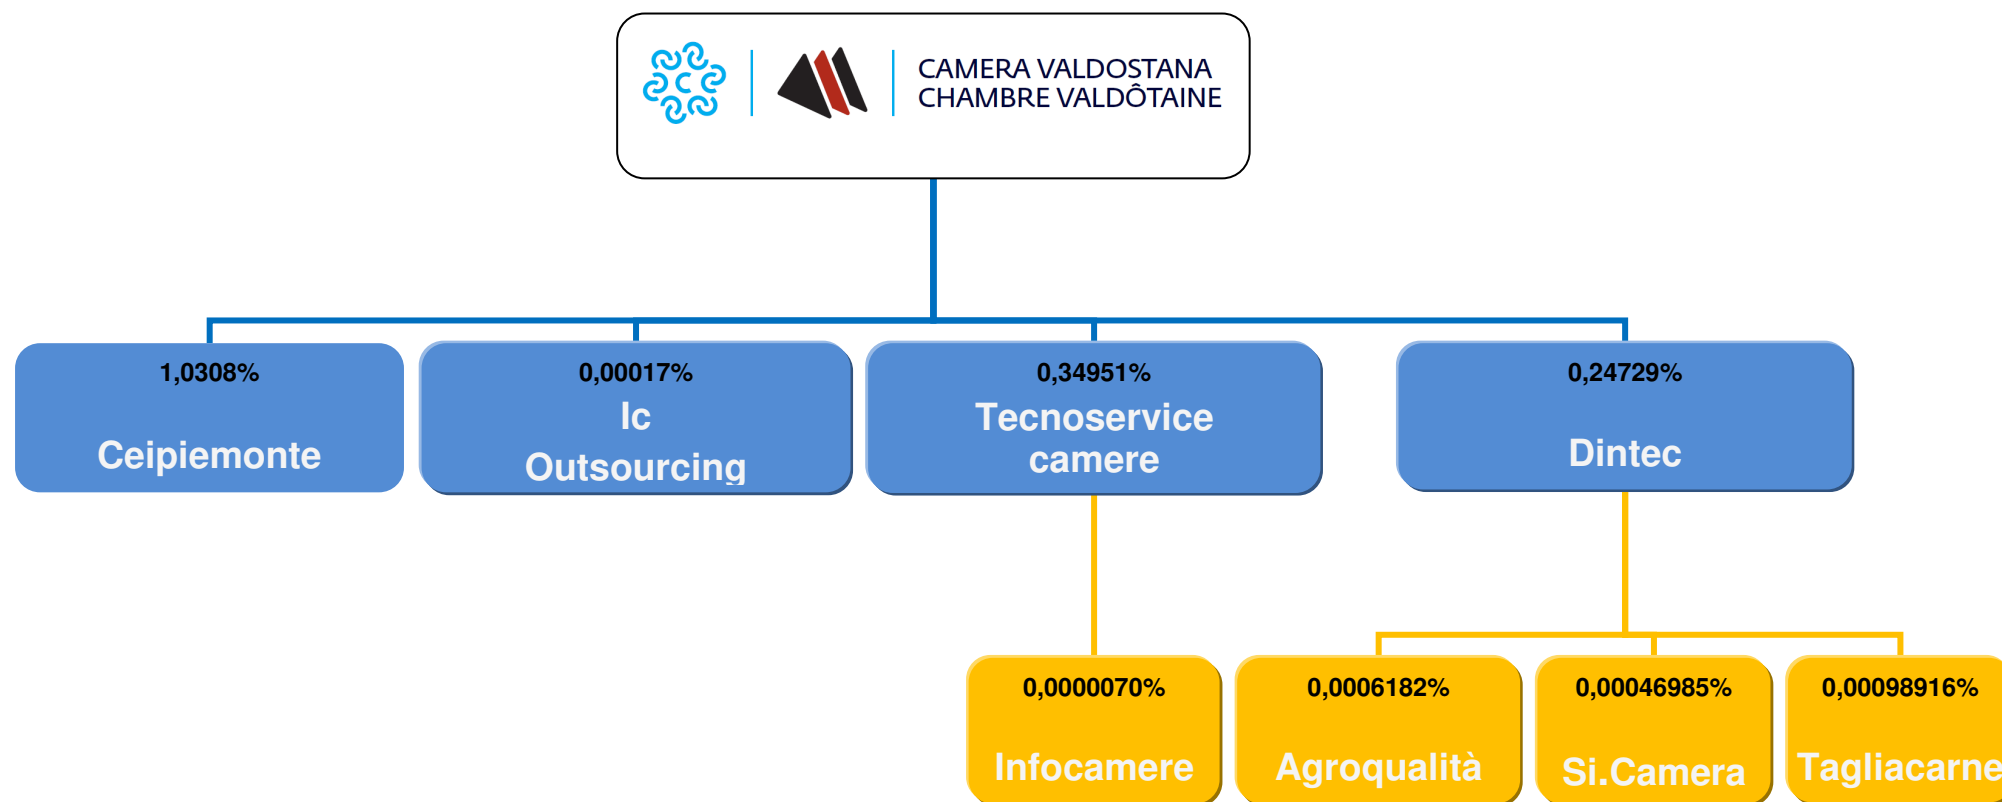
CAMERA VALDOSTANA
CHAMBRE VALDÔTAINE

1,0308%
Ceipiemonte

0,00017%
Ic
Outsourcing

0,34951%
Tecnoservice
camere

0,24729%
Dintec

0,0000070%
Infocamere

0,0006182%
Agroqualità

0,00046985%
Si.Camera

0,00098916%
Tagliacarne